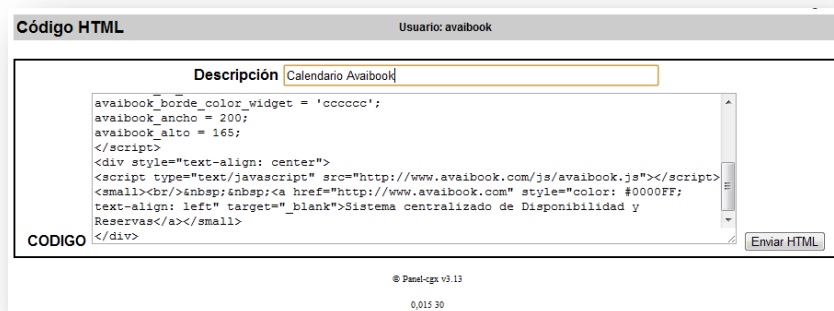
Código HTML

Usuario: avaibook

Descripción Calendario Avaibook

avaibook_borde_color_widget = 'cccccc';
avaibook_ancho = 200;
avaibook_alto = 165;
</script>
<div style="text-align: center">
<script type="text/javascript" src="http://www.avaibook.com/js/avaibook.js"></script>
<small><br/>&nbsp;&nbsp;<a href="http://www.avaibook.com" style="color: #0000FF; text-align: left" target="_blank">Sistema centralizado de Disponibilidad y Reservas</a></small>
</div>

CODIGO

Enviar HTML

© Panel-cgx v3.13

0,015 30